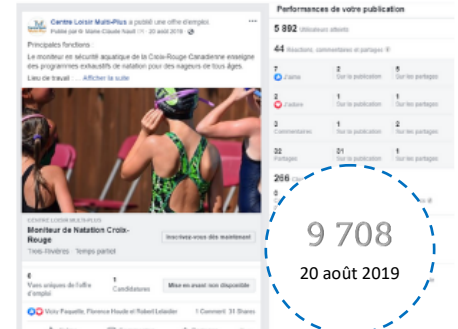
Centre Loisir Multi-Plus a publié une offre d'emploi.
Publié par Marie-Claude Naud · 20 août 2019 ·

Principales fonctions :

Le moniteur en sécurité aquatique de la Croix-Rouge Canadienne enseigne des programmes exhaustifs de natation pour des nageurs de tous âges.

Lieu de travail : ... Afficher la suite

CENTRE LOISIR MULTI-PLUS
Moniteur de Natation Croix-Rouge
Trois-Rivières · Temps partiel

Inscrivez-vous dès maintenant

6
Vues uniques de l'offre d'emploi

1
Candidatures

Mise en avant non disponible

Vicky Paquette, Florence Houde et Robert Lebadier · 1 Commentaire · 31 Partages

Performances de votre publication

5 892 Utilisateurs atteints

44 Réactions, commentaires et partages

| | | |
|---|---|---|
| 7 J'aime | 2 Sur la publication | 5 Sur les partages |
| 2 J'adore | 1 Sur la publication | 1 Sur les partages |
| 3 Commentaires | 1 Sur la publication | 2 Sur les partages |
| 32 Partages | 31 Sur la publication | 1 Sur les partages |

266

9 708
20 août 2019